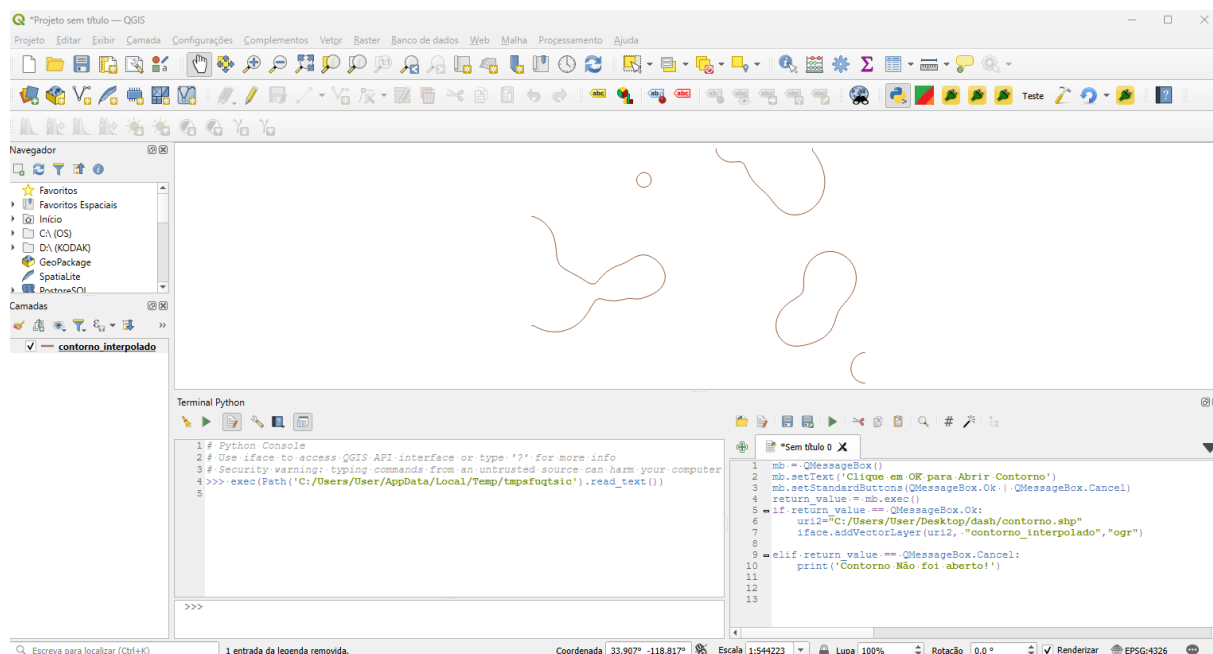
*Projeto sem título — QGIS

Projeto Editar Exibir Camada Configurações Complementos Vetor Raster Banco de dados Web Malha Processamento Ajuda

Teste

Navegador

Favoritos
Favoritos Espaciais
Início
C:\ (OS)
D:\ (KODAK)
GeoPackage
SpatiaLite
PostgreSQL

Camadas

contorno_interpolado

Terminal Python

1 # Python Console
2 # Use iface to access QGIS API interface or type '?' for more info
3 # Security warning: typing commands from an untrusted source can harm your computer
4 >>> exec(Path('C:/Users/User/AppData/Local/Temp/tmpsfuqtsic').read_text())
5

>>>

*Sem título 0

1 mb = QMessageBox()
2 mb.setText('Clique em OK para Abrir Contorno')
3 mb.setStandardButtons(QMessageBox.Ok | QMessageBox.Cancel)
4 return_value = mb.exec()
5 if return_value == QMessageBox.Ok:
6     uri2="C:/Users/User/Desktop/dash/contorno.shp"
7     iface.addVectorLayer(uri2, "contorno_interpolado","ogr")
8
9 elif return_value == QMessageBox.Cancel:
10     print('Contorno Não foi aberto!')
11
12
13

Escreva para localizar (Ctrl+K)   1 entrada da legenda removida.   Coordenada 33.907° -118.817°   Escala 1:544223   Lupa 100%   Rotação 0.0 °   Renderizar   EPSG:4326